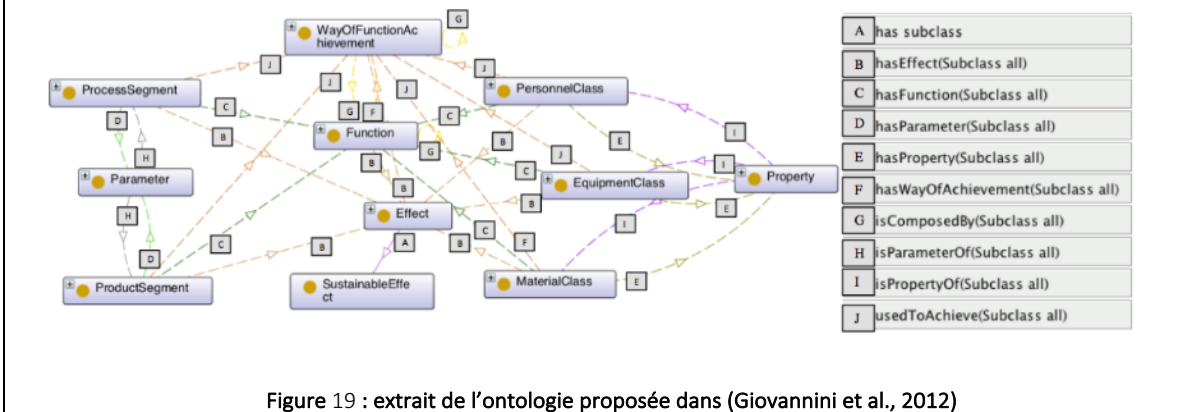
WayOfFunctionAchievement

ProcessSegment

PersonnelClass

Function

Parameter

EquipmentClass

Property

Effect

ProductSegment

SustainableEffect

MaterialClass

G J J C G F J J C D B H B E I C J I B C I B H E A B C F C D B E

| A | has subclass |
|---|---|
| B | hasEffect(Subclass all) |
| C | hasFunction(Subclass all) |
| D | hasParameter(Subclass all) |
| E | hasProperty(Subclass all) |
| F | hasWayOfAchievement(Subclass all) |
| G | isComposedBy(Subclass all) |
| H | isParameterOf(Subclass all) |
| I | isPropertyOf(Subclass all) |
| J | usedToAchieve(Subclass all) |

Figure 19 : extrait de l'ontologie proposée dans (Giovannini et al., 2012)